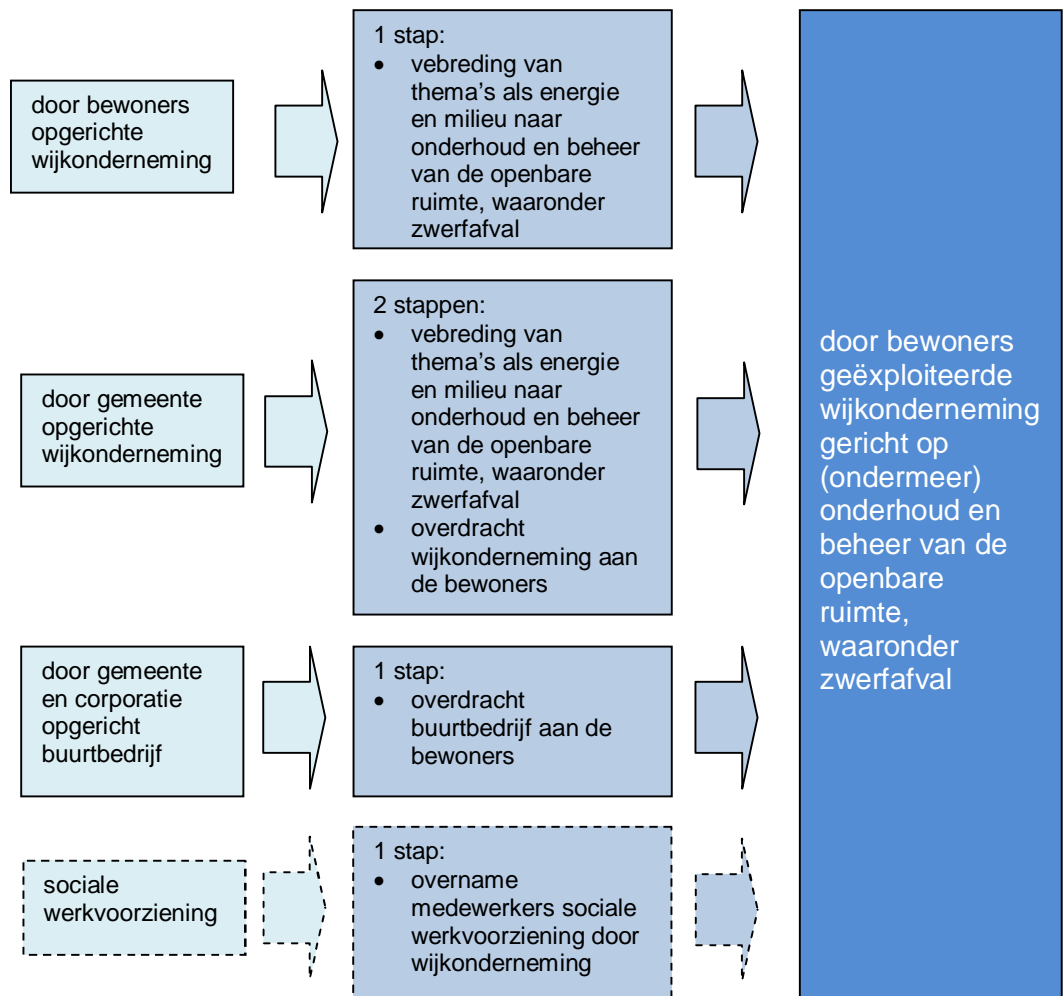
door bewoners opgerichte wijkonderneming

1 stap:
- vebreding van thema's als energie en milieu naar onderhoud en beheer van de openbare ruimte, waaronder zwerfafval

door gemeente opgerichte wijkonderneming

2 stappen:
- vebreding van thema's als energie en milieu naar onderhoud en beheer van de openbare ruimte, waaronder zwerfafval
- overdracht wijkonderneming aan de bewoners

door gemeente en corporatie opgericht buurtbedrijf

1 stap:
- overdracht buurtbedrijf aan de bewoners

sociale werkvoorziening

1 stap:
- overname medewerkers sociale werkvoorziening door wijkonderneming

door bewoners geëxploiteerde wijkonderneming gericht op (ondermeer) onderhoud en beheer van de openbare ruimte, waaronder zwerfafval